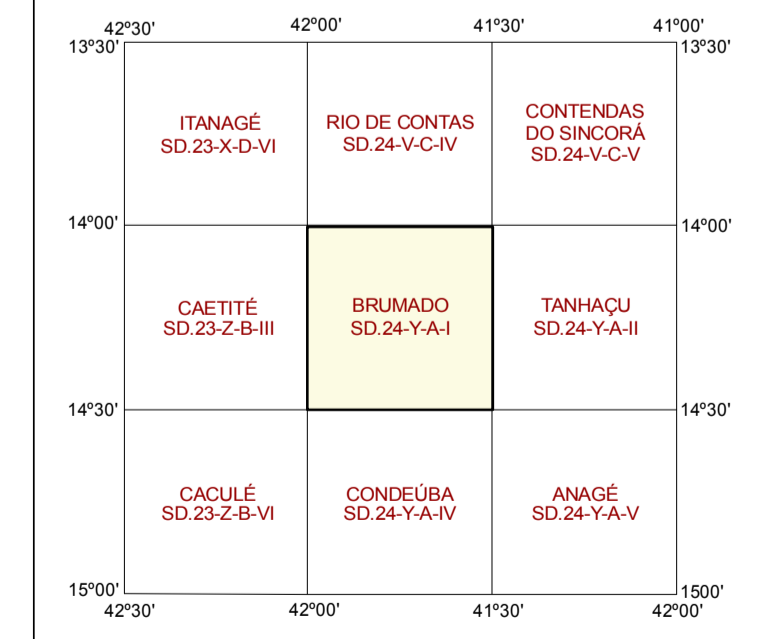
42º30' 42º00' 41º30' 41º00'

13º30' 13º30'

ITANAGÉ
SD.23-X-D-VI

RIO DE CONTAS
SD.24-V-C-IV

CONTENDAS
DO SINCORÁ
SD.24-V-C-V

14º00' 14º00'

CAETITÉ
SD.23-Z-B-III

BRUMADO
SD.24-Y-A-I

TANHAÇU
SD.24-Y-A-II

14º30' 14º30'

CACULÉ
SD.23-Z-B-VI

CONDEÚBA
SD.24-Y-A-IV

ANAGÉ
SD.24-Y-A-V

15º00' 1500'

42º30' 42º00' 41º30' 42º00'